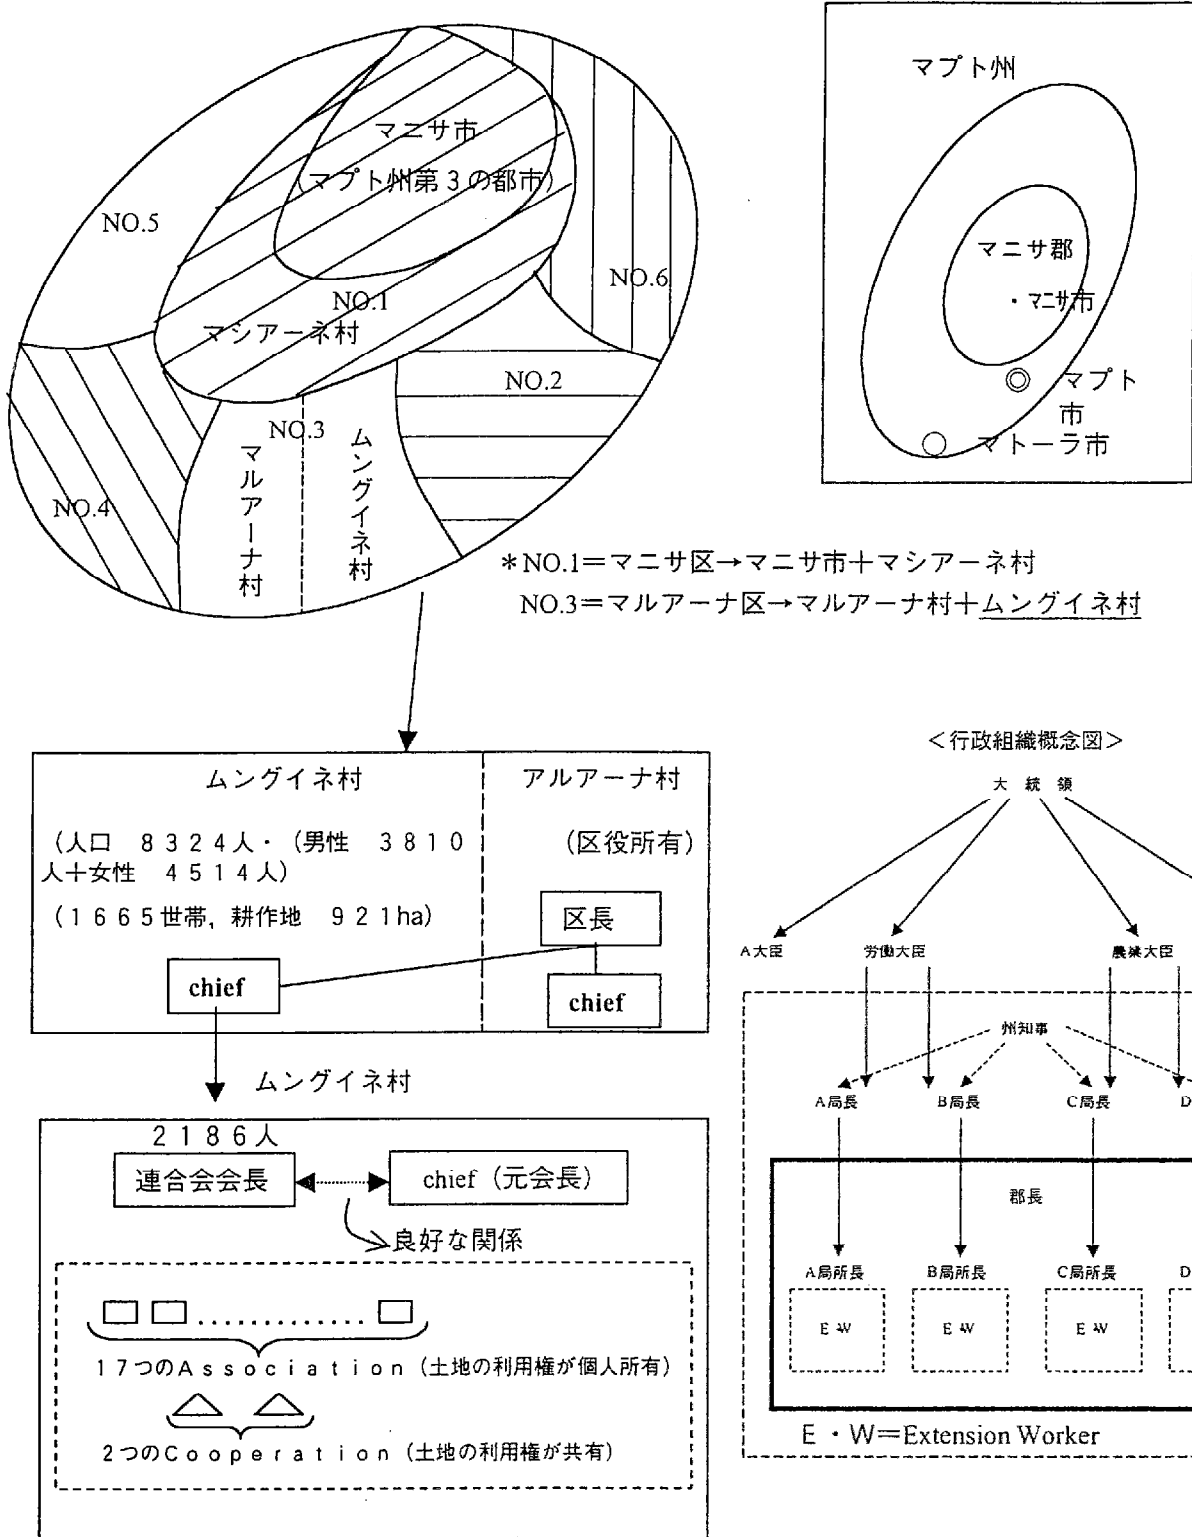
マニサ市
（マプト州第３の都市）
NO.5
NO.6
NO.1
マシアーネ村
NO.2
NO.3
マルアーナ村
ムングイネ村
NO.4

マプト州
マニサ郡
・マニサ市
◎ マプト市
○ マトーラ市

＊NO.1＝マニサ区→マニサ市＋マシアーネ村
NO.3＝マルアーナ区→マルアーナ村＋ムングイネ村

| ムングイネ村 | アルアーナ村 |
|---|---|
| （人口　８３２４人・（男性　３８１０人＋女性　４５１４人）（１６６５世帯，耕作地　９２１ha） | （区役所有） |
| chief | 区長 chief |

ムングイネ村

２１８６人
連合会会長
chief（元会長）
良好な関係
１７つのAssociation（土地の利用権が個人所有）
２つのCooperation（土地の利用権が共有）

＜行政組織概念図＞
大統領
A大臣
労働大臣
農林大臣
州知事
A局長
B局長
C局長
D
郡長
A局所長
B局所長
C局所長
D
E・W
E・W
E・W
E・W＝Extension Worker